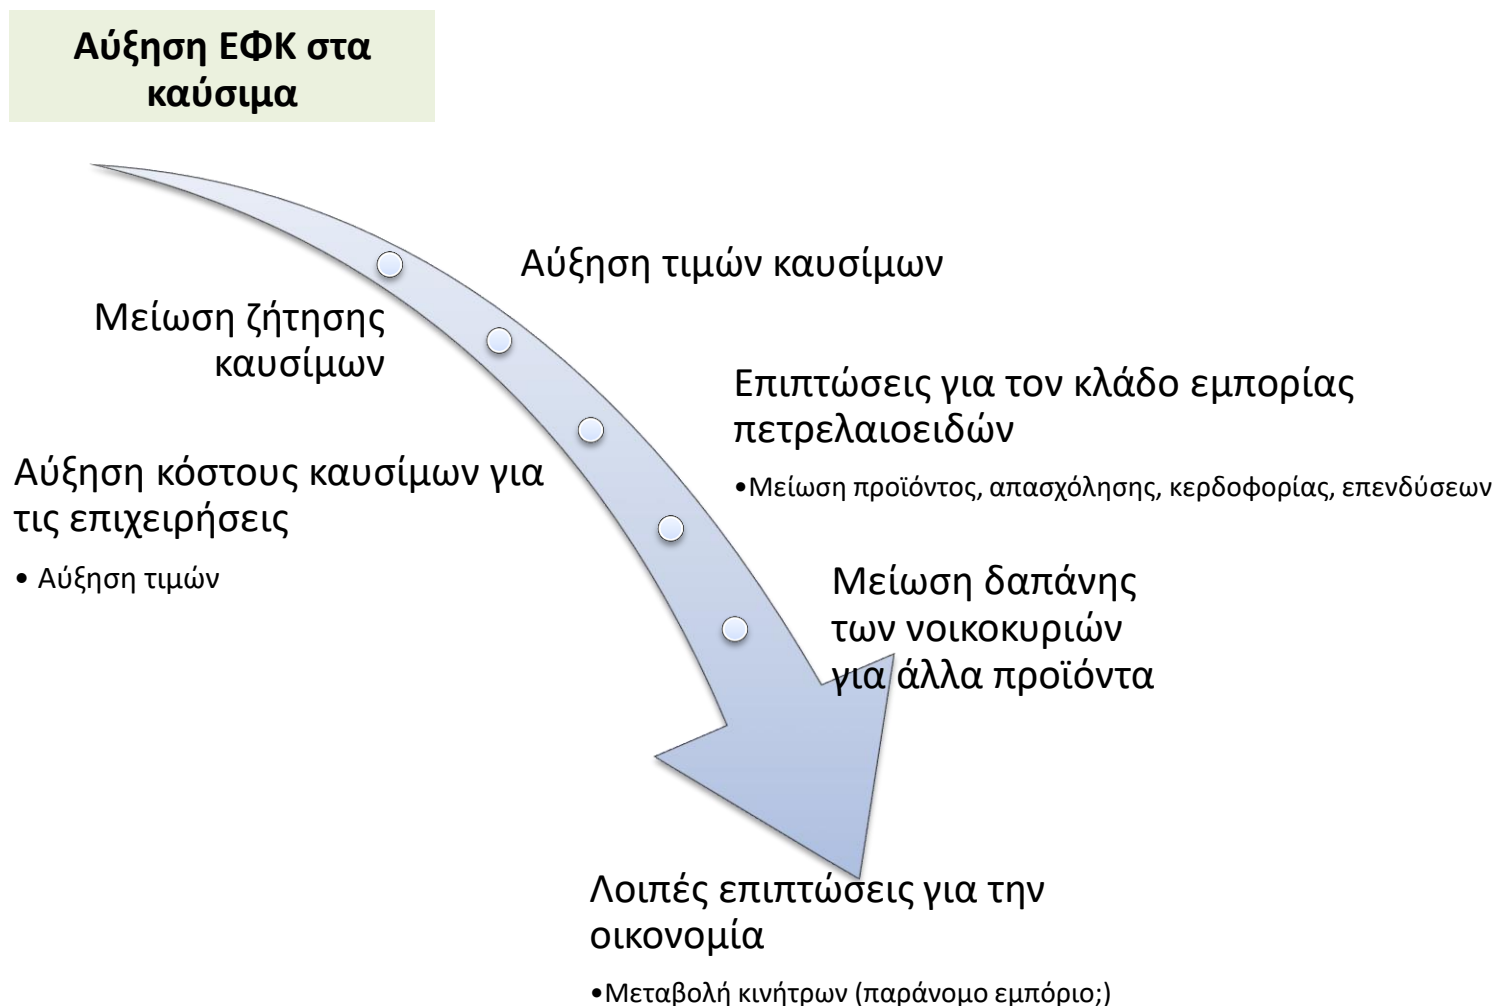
Αύξηση ΕΦΚ στα καύσιμα

Αύξηση τιμών καυσίμων

Μείωση ζήτησης καυσίμων

Επιπτώσεις για τον κλάδο εμπορίας πετρελαιοειδών

•Μείωση προϊόντος, απασχόλησης, κερδοφορίας, επενδύσεων

Αύξηση κόστους καυσίμων για τις επιχειρήσεις

• Αύξηση τιμών

Μείωση δαπάνης των νοικοκυριών για άλλα προϊόντα

Λοιπές επιπτώσεις για την οικονομία

•Μεταβολή κινήτρων (παράνομο εμπόριο;)